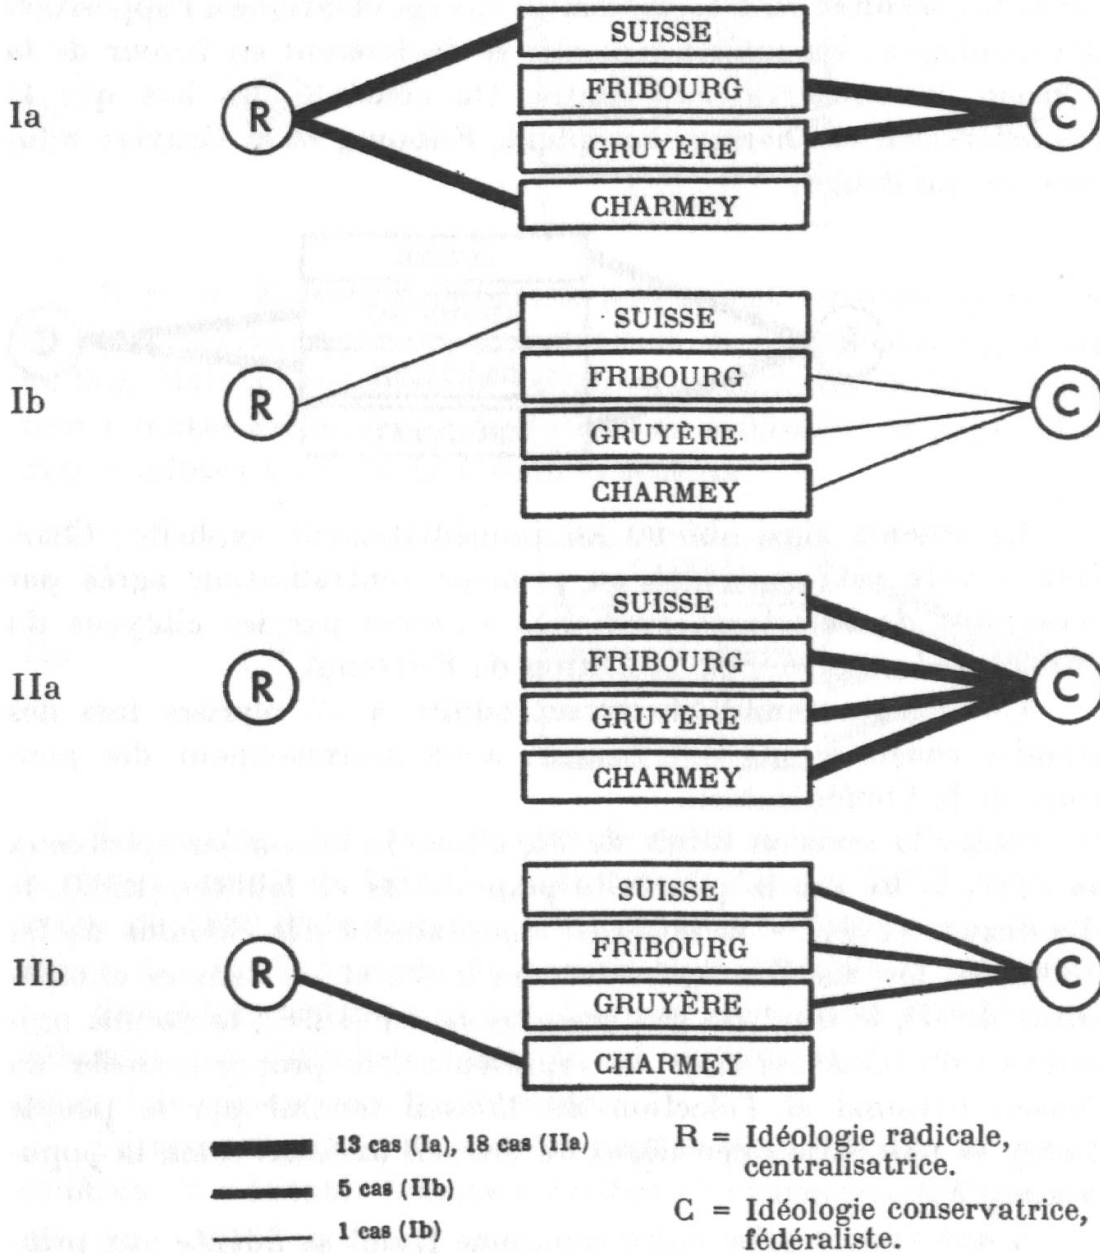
Ia

R

SUISSE

FRIBOURG

GRUYÈRE

CHARMEY

C

Ib

R

SUISSE

FRIBOURG

GRUYÈRE

CHARMEY

C

IIa

R

SUISSE

FRIBOURG

GRUYÈRE

CHARMEY

C

IIb

R

SUISSE

FRIBOURG

GRUYÈRE

CHARMEY

C

13 cas (Ia), 18 cas (IIa)

5 cas (IIb)

1 cas (Ib)

R = Idéologie radicale, centralisatrice.

C = Idéologie conservatrice, fédéraliste.